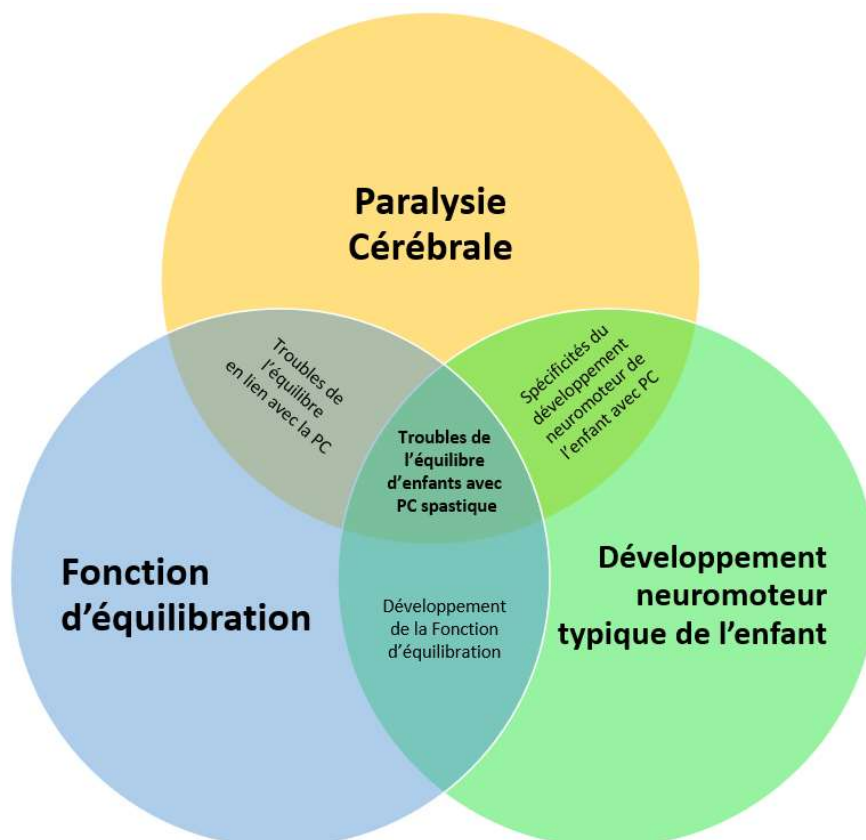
Paralysie Cérébrale

Troubles de l'équilibre en lien avec la PC

Spécificités du développement neuromoteur de l'enfant avec PC

Troubles de l'équilibre d'enfants avec PC spastique

Fonction d'équilibration

Développement de la Fonction d'équilibration

Développement neuromoteur typique de l'enfant